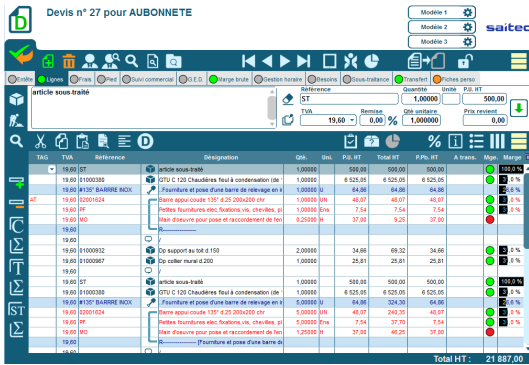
Devis n° 27 pour AUBONNETE

Modèle 1
Modèle 2
Modèle 3

saitec

Entête | Lignes | Frais | Pied | Suivi commercial | G.E.D. | Marge brute | Gestion horaire | Besoins | Sous-traitance | Transfert | Fiches perso

article sous-traité

Référence: ST
Quantité: 1,00000
Unité
P.U. HT: 500,00
TVA: 19,60
Remise: 0,00 %
Qté unitaire: 1,00000
Prix revient: 0,00

| TAG | TVA | Référence | Désignation | Qté. | Uni. | P.U. HT | Total HT | P.Pb. HT | A trans. | Mge. | Marge |
|---|---|---|---|---|---|---|---|---|---|---|---|
| | 19,60 | ST | article sous-traité | 1,00000 | | 500,00 | 500,00 | 500,00 | | | 100,0 % |
| | 19,60 | 01000386 | GTU C 120 Chaudière fioul à condensation (de | 1,00000 | | 6 525,05 | 6 525,05 | 6 525,05 | | | 0 % |
| | 19,60 | #135° BARRE INOX | Fourniture et pose d'une barre de relevage en i | 1,00000 | U | 64,86 | 64,86 | 64,86 | | | 6,6 % |
| AT | 19,60 | 02001624 | Barre appui coude 135° d.25 200x200 chr | 1,00000 | UN | 48,07 | 48,07 | 48,07 | | | 0 % |
| | 19,60 | PF | Petites fournitures elec.fixations,vis, chevilles, pl | 1,00000 | Ens | 7,54 | 7,54 | 7,54 | | | 0 % |
| | 19,60 | MO | Main d'oeuvre pour pose et raccordement de l'en | 0,25000 | H | 37,00 | 9,25 | 37,00 | | | 0 % |
| | 19,60 | | R | | | | | | | | |
| | 19,60 | | | | | | | | | | |
| | 19,60 | 01000932 | Dp support au toit d.150 | 2,00000 | | 34,66 | 69,32 | 34,66 | | | |
| | 19,60 | 01000967 | Dp collier mural d.200 | 1,00000 | | 25,81 | 25,81 | 25,81 | | | |
| | 19,60 | | | | | | | | | | |
| | 19,60 | ST | article sous-traité | 1,00000 | | 500,00 | 500,00 | 500,00 | | | 100,0 % |
| | 19,60 | 01000386 | GTU C 120 Chaudière fioul à condensation (de | 1,00000 | | 6 525,05 | 6 525,05 | 6 525,05 | | | 0 % |
| | 19,60 | #135° BARRE INOX | Fourniture et pose d'une barre de relevage en i | 5,00000 | U | 64,86 | 324,30 | 64,86 | | | 6,6 % |
| | 19,60 | 02001624 | Barre appui coude 135° d.25 200x200 chr | 5,00000 | UN | 48,07 | 240,35 | 48,07 | | | 0 % |
| | 19,60 | PF | Petites fournitures elec.fixations,vis, chevilles, pl | 5,00000 | Ens | 7,54 | 37,70 | 7,54 | | | 0 % |
| | 19,60 | MO | Main d'oeuvre pour pose et raccordement de l'en | 1,25000 | H | 37,00 | 46,25 | 37,00 | | | 0 % |
| | 19,60 | | R [Fourniture et pose d'une barre de | | | | | | | | |

Total HT : 21 887,00